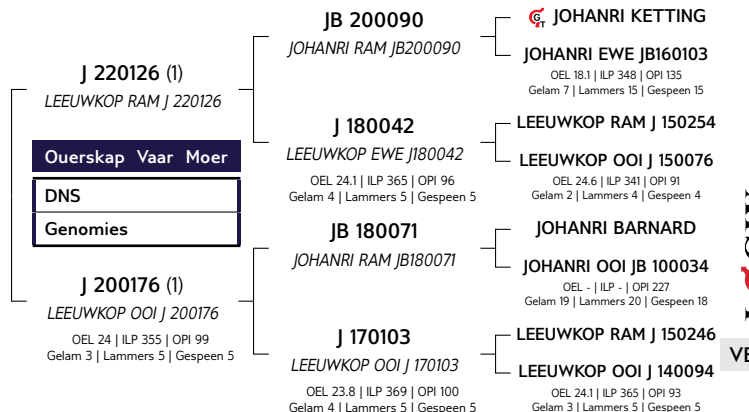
J 220126 (1)
LEEUWKOP RAM J 220126

Ouerskap Vaar Moer

DNS

Genomies

J 200176 (1)
LEEUWKOP OOI J 200176
OEL 24 | ILP 355 | OPI 99
Gelam 3 | Lammers 5 | Gespeen 5

JB 200090
JOHANRI RAM JB200090

J 180042
LEEUWKOP EWE J180042
OEL 24.1 | ILP 365 | OPI 96
Gelam 4 | Lammers 5 | Gespeen 5

JB 180071
JOHANRI RAM JB180071

J 170103
LEEUWKOP OOI J 170103
OEL 23.8 | ILP 369 | OPI 100
Gelam 4 | Lammers 5 | Gespeen 5

JOHANRI KETTING

JOHANRI EWE JB160103
OEL 18.1 | ILP 348 | OPI 135
Gelam 7 | Lammers 15 | Gespeen 15

LEEUWKOP RAM J 150254

LEEUWKOP OOI J 150076
OEL 24.6 | ILP 341 | OPI 91
Gelam 2 | Lammers 5 | Gespeen 4

JOHANRI BARNARD

JOHANRI OOI JB 100034
OEL - | ILP - | OPI 227
Gelam 19 | Lammers 20 | Gespeen 18

LEEUWKOP RAM J 150246

LEEUWKOP OOI J 140094
OEL 24.1 | ILP 365 | OPI 93
Gelam 3 | Lammers 5 | Gespeen 5

VE